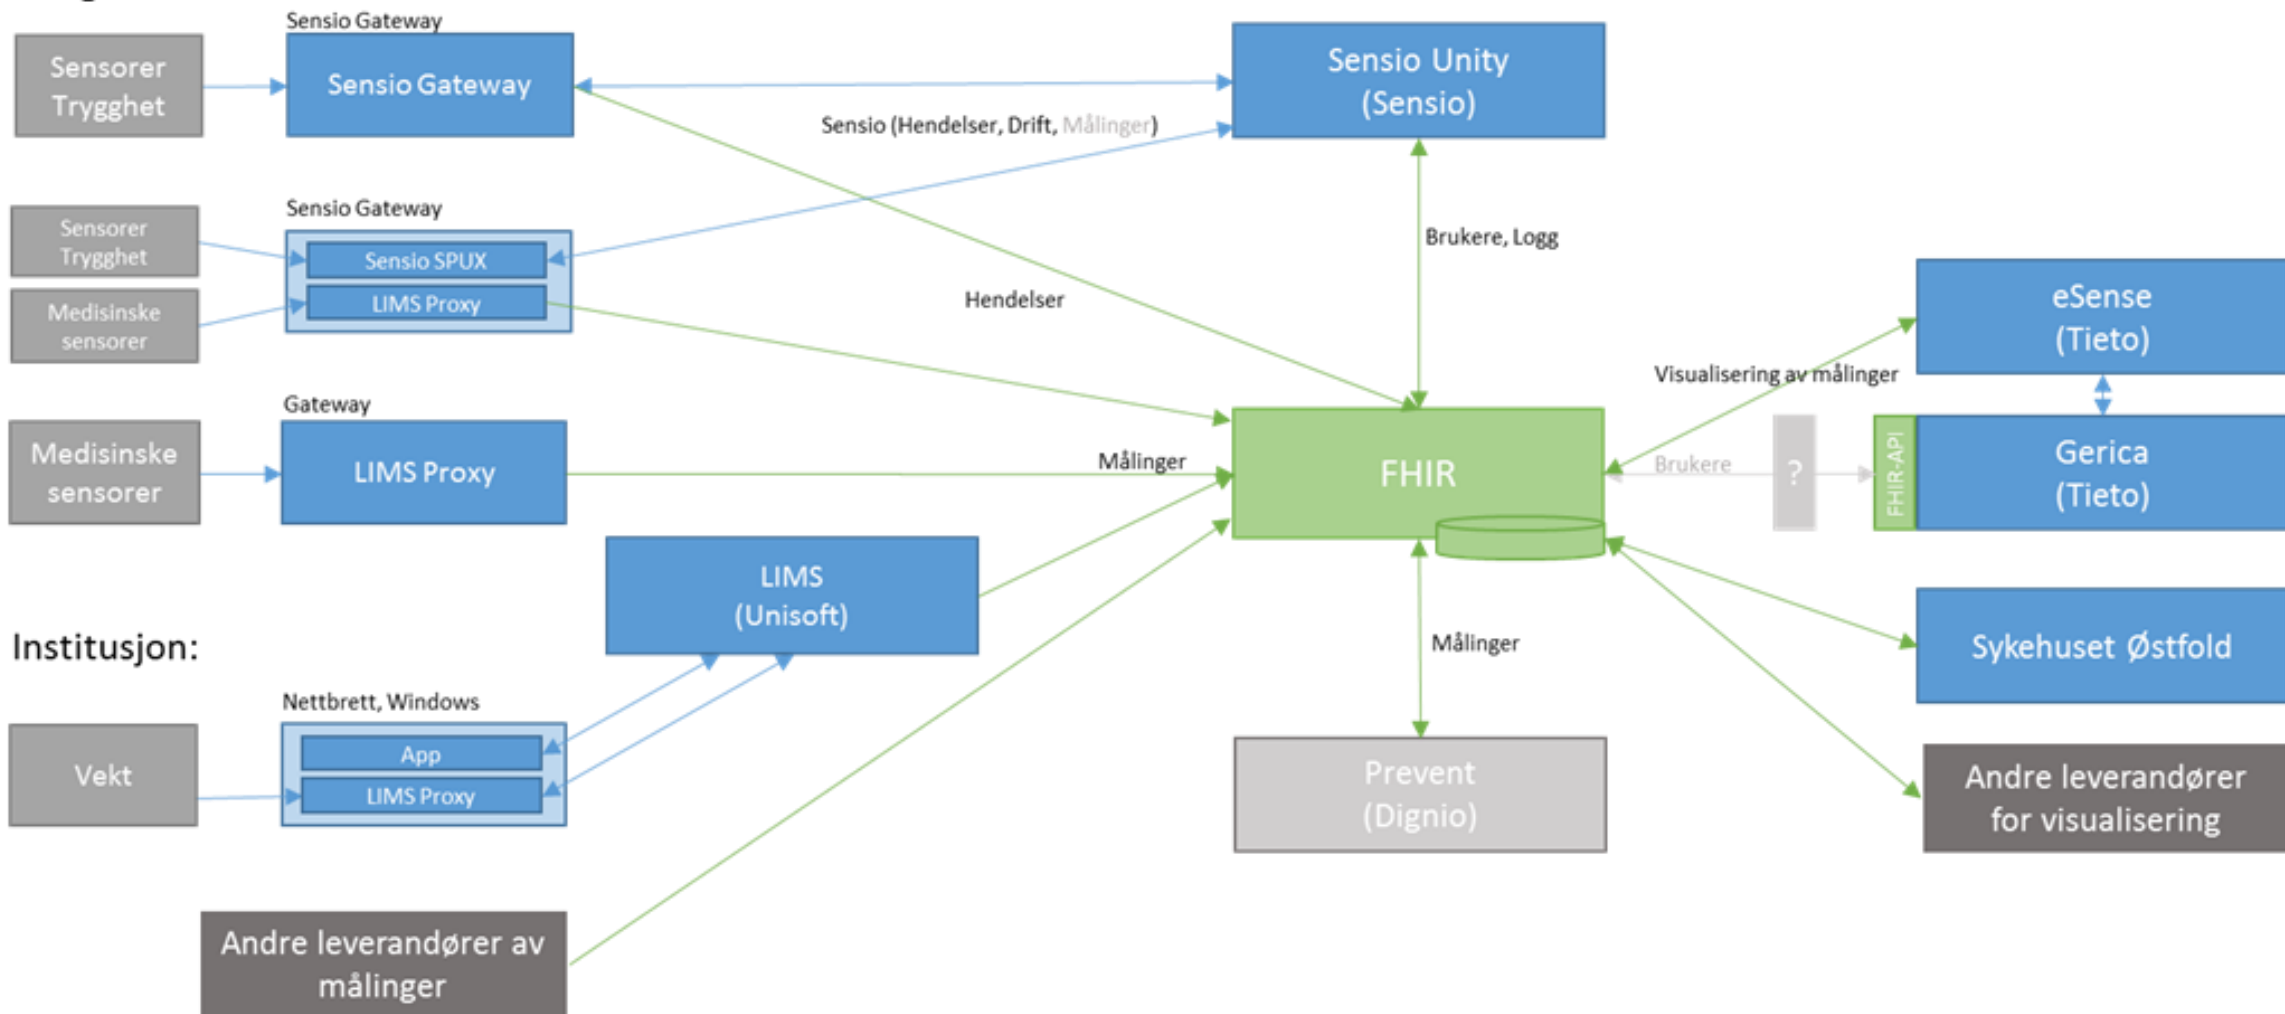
Sensorer Trygghet

Sensio Gateway

Sensio Gateway

Sensio Unity (Sensio)

Sensio (Hendelser, Drift, Målinger)

Sensorer Trygghet

Medisinske sensorer

Sensio Gateway

Sensio SPUX

LIMS Proxy

Brukere, Logg

Hendelser

eSense (Tieto)

Visualisering av målinger

Medisinske sensorer

Gateway

LIMS Proxy

Målinger

FHIR

Brukere

?

FHIR-API

Gerica (Tieto)

LIMS (Unisoft)

Institusjon:

Målinger

Sykehuset Østfold

Nettbrett, Windows

Vekt

App

LIMS Proxy

Prevent (Dignio)

Andre leverandører for visualisering

Andre leverandører av målinger